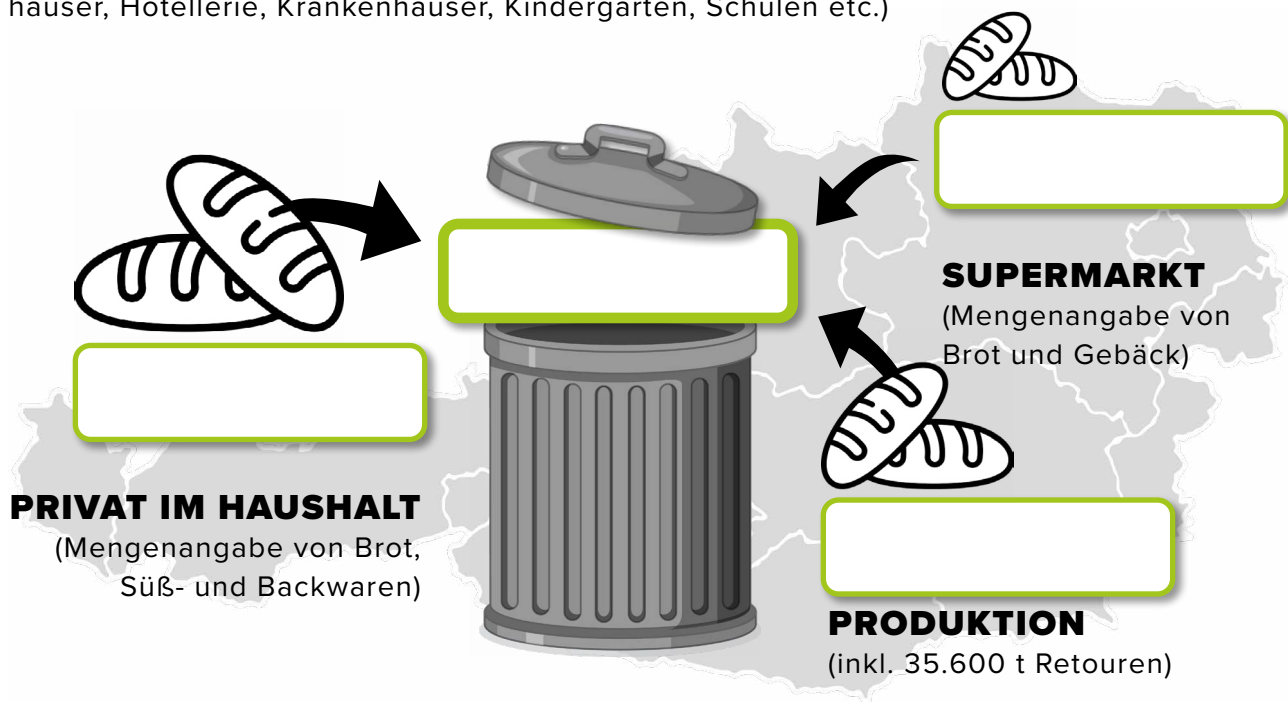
häuser, Hotellerie, Krankenhäuser, Kindergärten, Schulen etc.)

SUPERMARKT
(Mengenangabe von Brot und Gebäck)

PRIVAT IM HAUSHALT
(Mengenangabe von Brot, Süß- und Backwaren)

PRODUKTION
(inkl. 35.600 t Retouren)